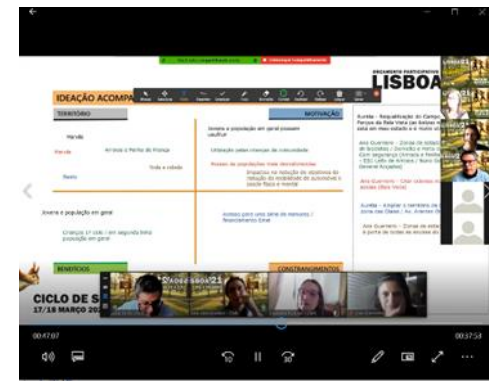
LISBOA
IDEAÇÃO ACOMPA
TERRITÓRIO
MOTIVAÇÃO
Jovens e população em geral possam usufruir
Utilização pelas crianças da comunidade
Ameixoa e Penha de França
Impactos na redução do consumo e redução da mobilidade de automóvel à saúde física e mental
Jovens e população em geral
Crianças 1º ciclo / em segunda linha população em geral
Acesso para uma série de nomeados / financiamento
BENEFÍCIOS
CONSTRANGIMENTOS
CICLO DE S
17/18 MARÇO 20
00:47:07
00:37:53